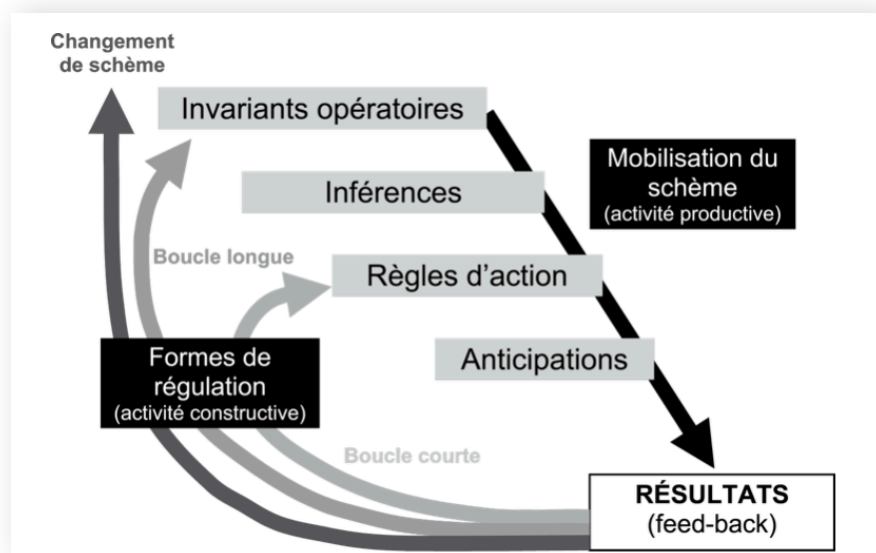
Changement de schème

Invariants opératoires

Mobilisation du schème (activité productive)

Inférences

Boucle longue

Règles d'action

Formes de régulation (activité constructive)

Anticipations

Boucle courte

RÉSULTATS (feed-back)